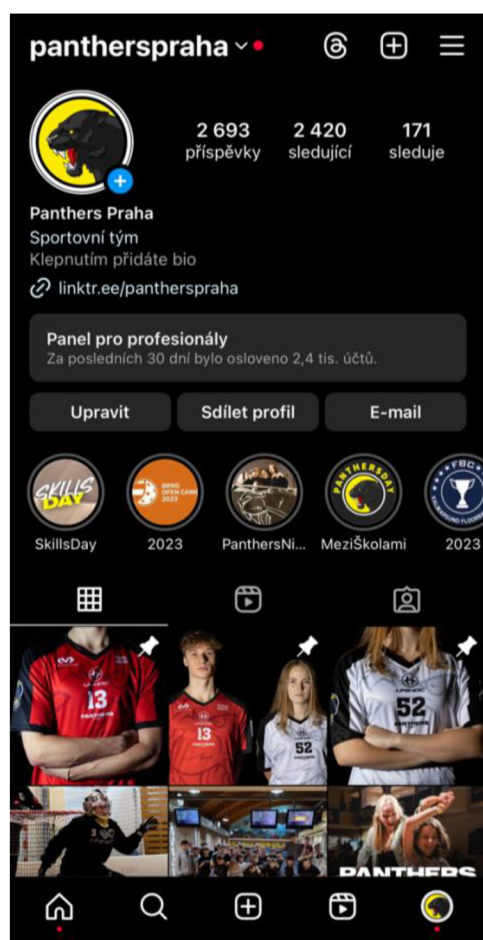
pantherspraha

2 693
příspěvky

2 420
sledující

171
sleduje

Panthers Praha
Sportovní tým
Klepnutím přidáte bio
linktr.ee/pantherspraha

Panel pro profesionály
Za posledních 30 dní bylo osloveno 2,4 tis. účtů.

Upravit
Sdílet profil
E-mail

SKILLS DAY
SkillsDay

BRNO OPEN GAME 2023
2023

PanthersNi...

PANTHERSDAY
MeziŠkolami

FBC
2023

13
13
52
52

PANTHERS